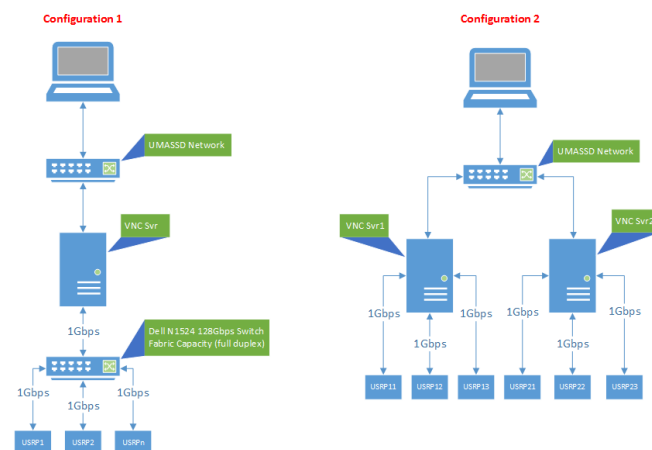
Configuration 1

UMASSD Network

VNC Svr

1Gbps

Dell N1524 128Gbps Switch Fabric Capacity (full duplex)

1Gbps
1Gbps
1Gbps

USRP1
USRP2
USRPn

Configuration 2

UMASSD Network

VNC Svr1

VNC Svr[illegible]

1Gbps
1Gbps
1Gbps
1Gbps
1Gbps
1Gbps

USRP11
USRP12
USRP13
USRP21
USRP22
USRP23